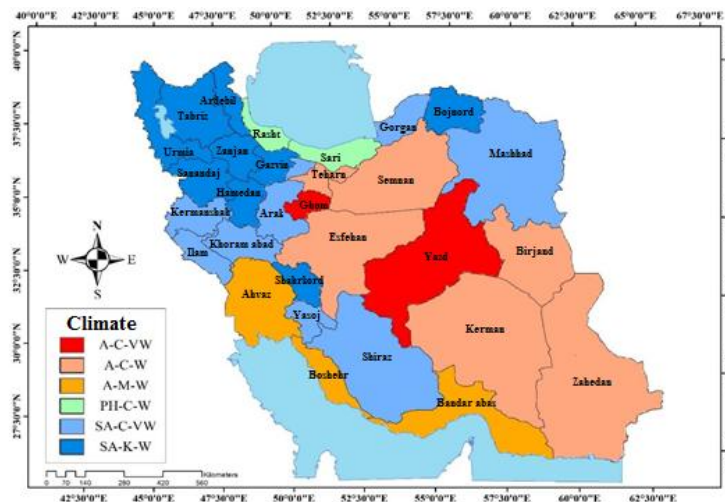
40°0'0"E 42°30'0"E 45°0'0"E 47°30'0"E 50°0'0"E 52°30'0"E 55°0'0"E 57°30'0"E 60°0'0"E 62°30'0"E 65°0'0"E 67°30'0"E

40°0'0"N
37°30'0"N
35°0'0"N
32°30'0"N
30°0'0"N
27°30'0"N

Ardebil
Tabriz
Rasht
Gorgan
Bojnord
Urmia
Zanjan
Sari
Garvin
Tehran
Semnan
Mashhad
Sanandaj
Hamedan
Ghom
Kermanshah
Arak
Esfehan
Khoram abad
Ilam
Yazd
Birjand
Shahrkord
Ahvaz
Yasoj
Kerman
Shiraz
Boshehr
Zahedan
Bandar abas

N
W
E
S

Climate
A-C-VW
A-C-W
A-M-W
PH-C-W
SA-C-VW
SA-K-W

0 70 140 280 420 560 Kilometers

42°30'0"E 45°0'0"E 47°30'0"E 50°0'0"E 52°30'0"E 55°0'0"E 57°30'0"E 60°0'0"E 62°30'0"E